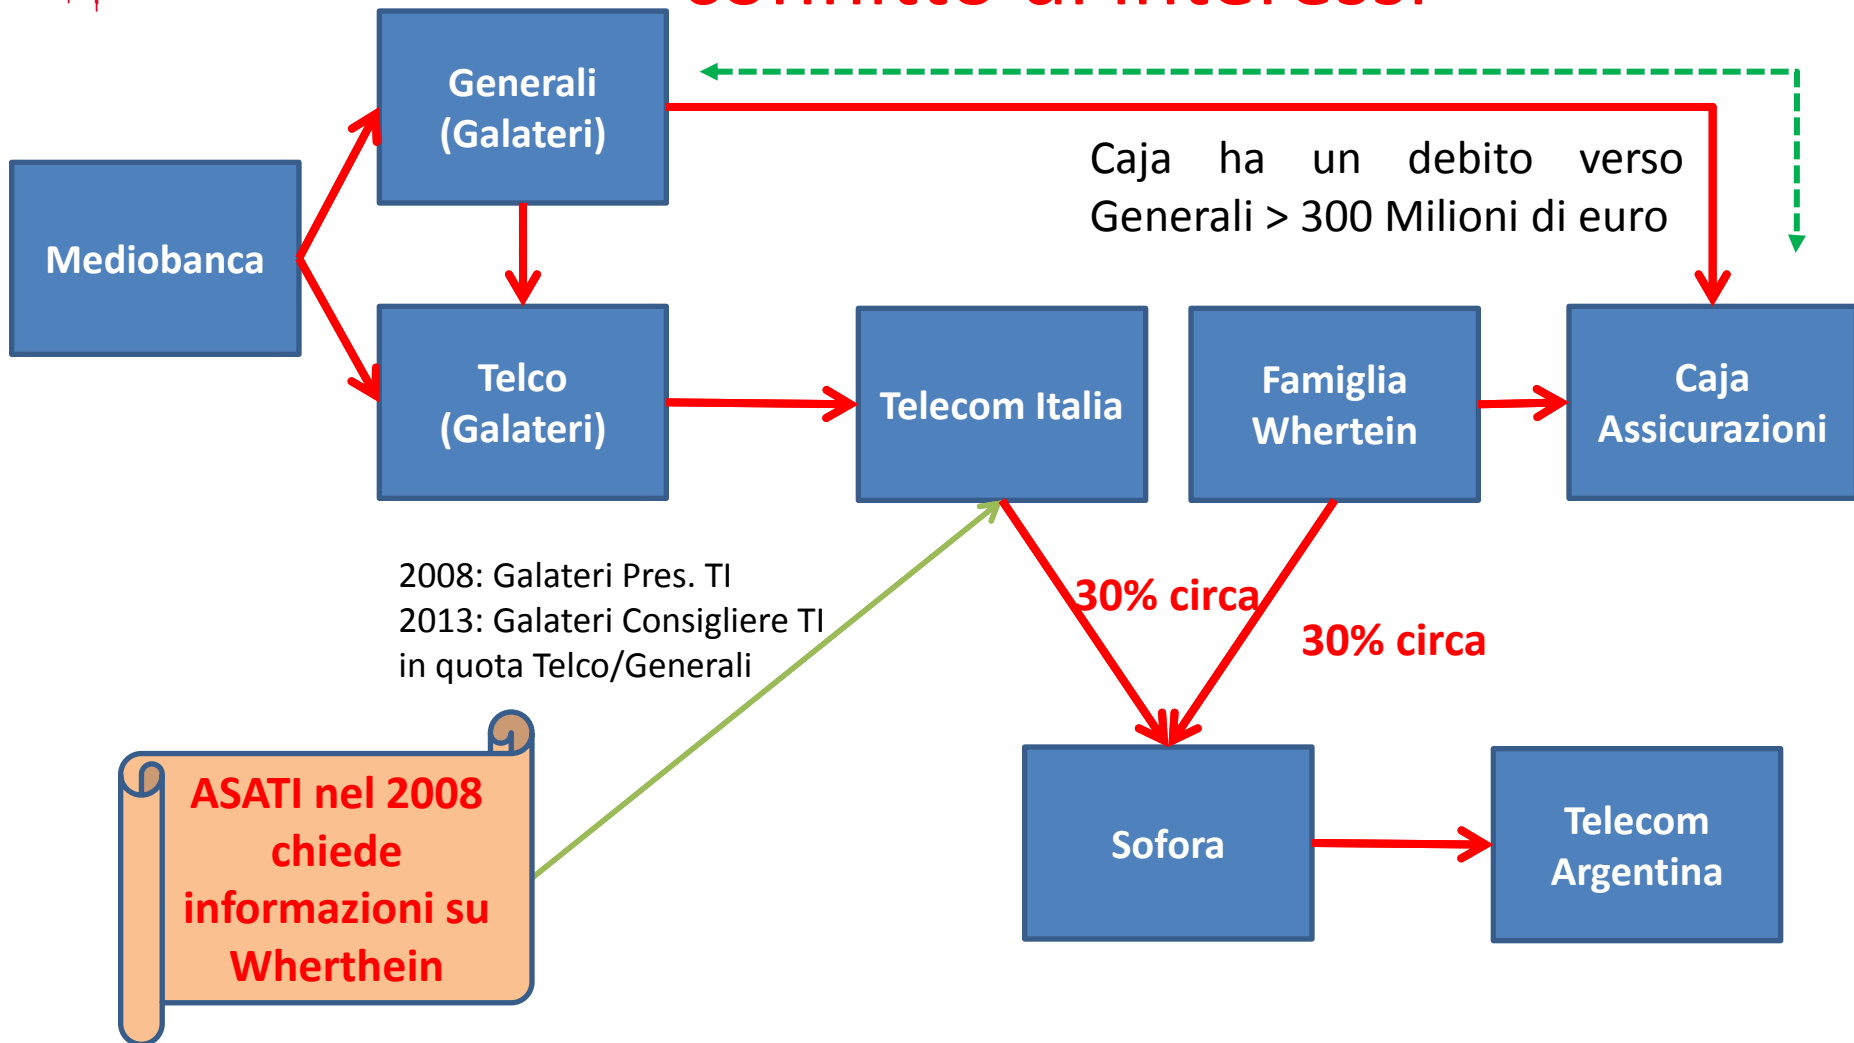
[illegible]

Generali (Galateri)

Caja ha un debito verso Generali > 300 Milioni di euro

Mediobanca

Telco (Galateri)

Telecom Italia

Famiglia Whertein

Caja Assicurazioni

2008: Galateri Pres. TI
2013: Galateri Consigliere TI in quota Telco/Generali

30% circa

30% circa

ASATI nel 2008 chiede informazioni su Wherthein

Sofora

Telecom Argentina